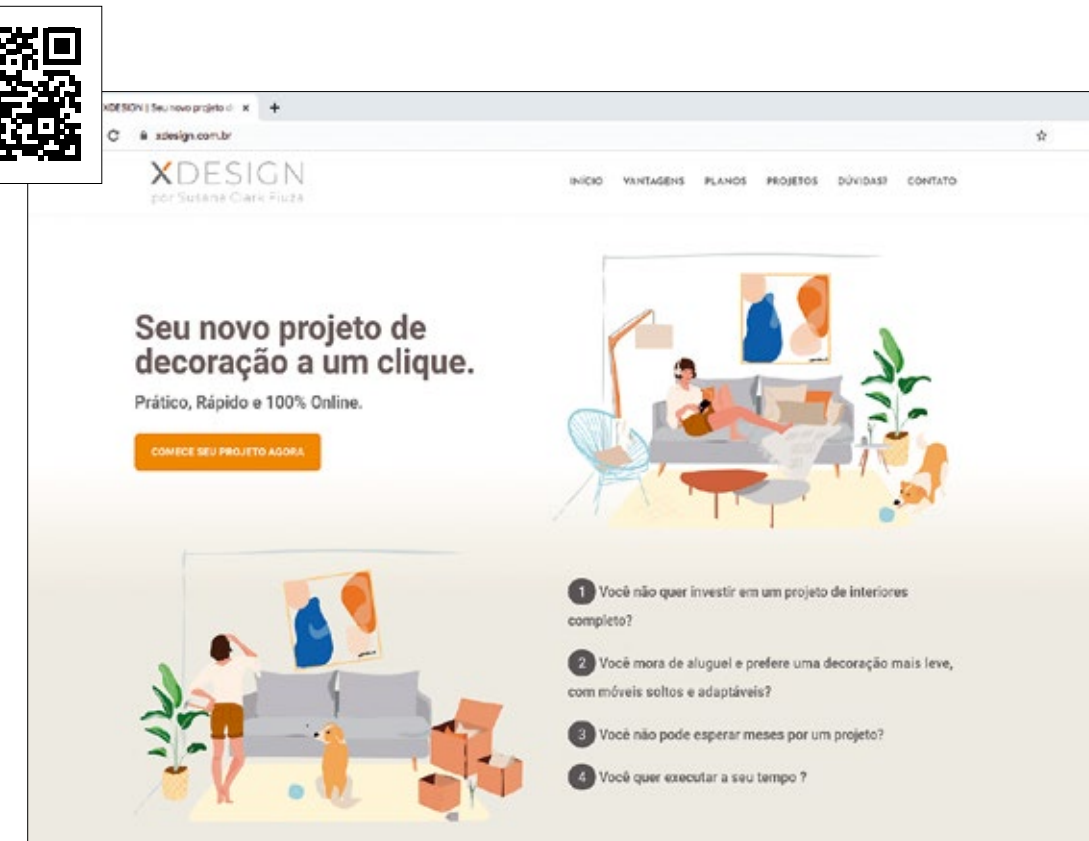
XDESIGN | Seu novo projeto d ×

xdesign.com.br

XDESIGN
por Susana Clark Fiuza

INÍCIO VANTAGENS PLANOS PROJETOS DÚVIDAS? CONTATO

Seu novo projeto de decoração a um clique.

Prático, Rápido e 100% Online.

COMECE SEU PROJETO AGORA

1 Você não quer investir em um projeto de interiores completo?

2 Você mora de aluguel e prefere uma decoração mais leve, com móveis soltos e adaptáveis?

3 Você não pode esperar meses por um projeto?

4 Você quer executar a seu tempo ?